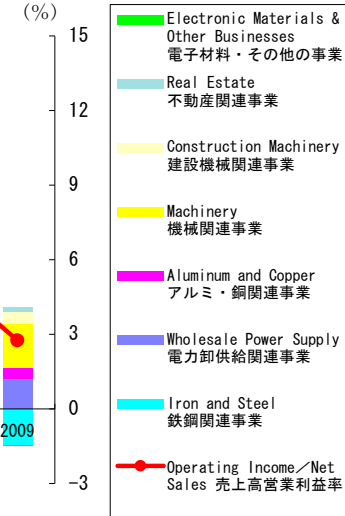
(%)
15
12
9
6
3
0
−3
2009

Electronic Materials & Other Businesses
電子材料・その他の事業

Real Estate
不動産関連事業

Construction Machinery
建設機械関連事業

Machinery
機械関連事業

Aluminum and Copper
アルミ・銅関連事業

Wholesale Power Supply
電力卸供給関連事業

Iron and Steel
鉄鋼関連事業

Operating Income／Net Sales 売上高営業利益率